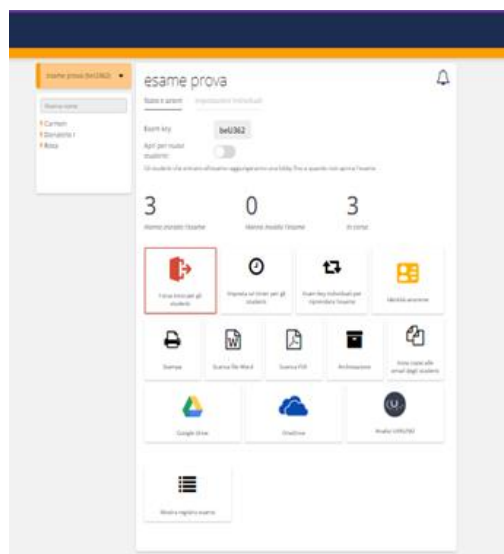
esame prova (bel362)

Ricerca nome

Carmen
Donatello I
Rosa

esame prova

Stato e azioni    Impostazioni individuali

Exam key    bel362

Apri per nuovi studenti

Gli studenti che entrano all'esame aggiungeranno una lobby fino a quando non aprirai l'esame

3
Hanno iniziato l'esame

0
Hanno inviato l'esame

3
In corso

Forza l'invio per gli studenti

Imposta un timer per gli studenti

Exam key individuali per riprendere l'esame

Identità anonime

Stampa

Scarica file Word

Scarica PDF

Archiviazione

Invia copia alle email degli studenti

Google drive

OneDrive

Analisi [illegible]

Mostra registro esame